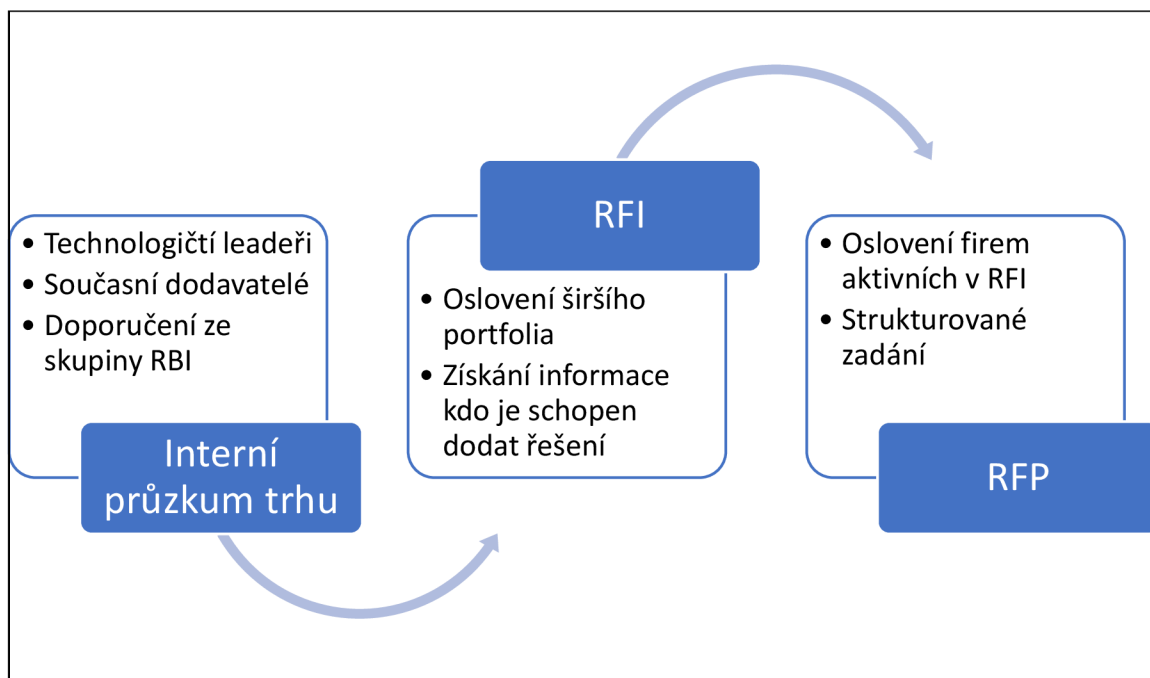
- Technologičtí leadeři
- Současní dodavatelé
- Doporučení ze skupiny RBI

Interní průzkum trhu

RFI

- Oslovení širšího portfolia
- Získání informace kdo je schopen dodat řešení

- Oslovení firem aktivních v RFI
- Strukturované zadání

RFP